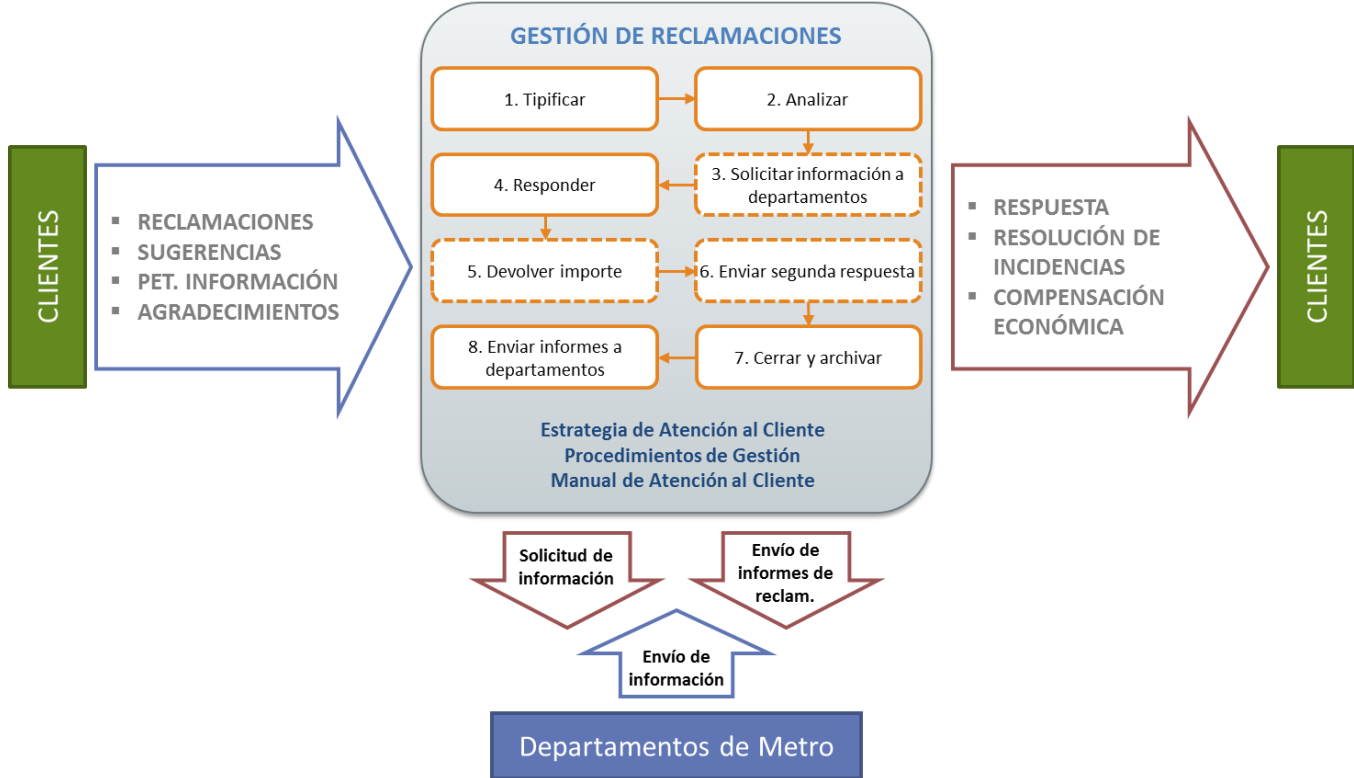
CLIENTES

▪ RECLAMACIONES
▪ SUGERENCIAS
▪ PET. INFORMACIÓN
▪ AGRADECIMIENTOS

GESTIÓN DE RECLAMACIONES

1. Tipificar

2. Analizar

3. Solicitar información a departamentos

4. Responder

5. Devolver importe

6. Enviar segunda respuesta

7. Cerrar y archivar

8. Enviar informes a departamentos

Estrategia de Atención al Cliente
Procedimientos de Gestión
Manual de Atención al Cliente

▪ RESPUESTA
▪ RESOLUCIÓN DE INCIDENCIAS
▪ COMPENSACIÓN ECONÓMICA

CLIENTES

Solicitud de información

Envío de informes de reclam.

Envío de información

Departamentos de Metro